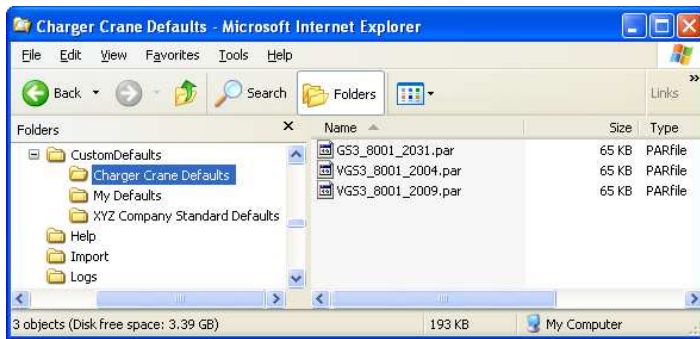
Charger Crane Defaults - Microsoft Internet Explorer

File Edit View Favorites Tools Help

Back Search Folders Links »

Folders ×

CustomDefaults
Charger Crane Defaults
My Defaults
XYZ Company Standard Defaults
Help
Import
Logs

| Name | Size | Type |
|---|---|---|
| GS3_8001_2031.par | 65 KB | PARfile |
| VGS3_8001_2004.par | 65 KB | PARfile |
| VGS3_8001_2009.par | 65 KB | PARfile |

3 objects (Disk free space: 3.39 GB) 193 KB My Computer